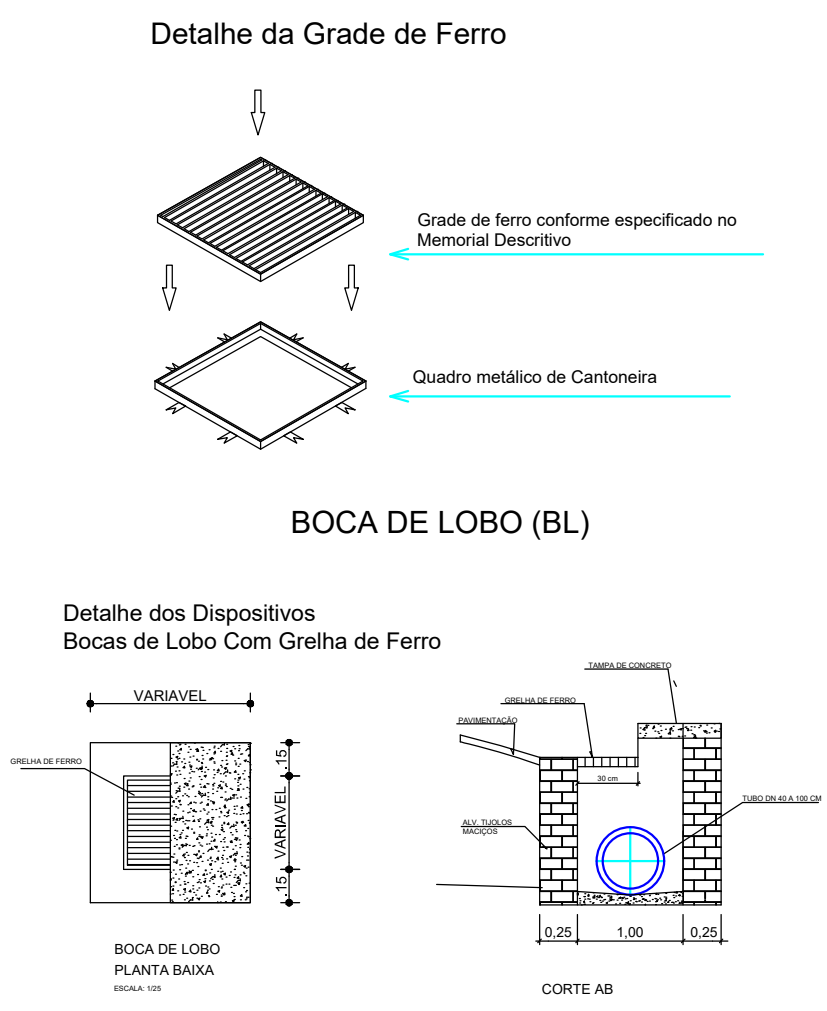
Detalhe da Grade de Ferro

Grade de ferro conforme especificado no Memorial Descritivo

Quadro metálico de Cantoneira

BOCA DE LOBO (BL)

Detalhe dos Dispositivos
Bocas de Lobo Com Grelha de Ferro

VARIAVEL

GRELHA DE FERRO

.15

VARIAVEL

.15

BOCA DE LOBO
PLANTA BAIXA
ESCALA: 1/25

TAMPA DE CONCRETO

GRELHA DE FERRO

PAVIMENTAÇÃO

30 cm

TUBO DN 40 A 100 CM

ALV. TIJOLOS MACIÇOS

0,25

1,00

0,25

CORTE AB